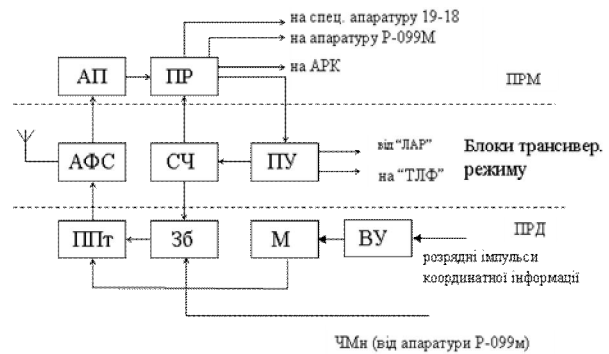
на спец. апаратуру 19-18
на апаратуру Р-099М
на АРК

АП
ПР

ПРМ

АФС
СЧ
ПУ

від "ЛАР"
на "ТЛФ"

Блоки трансивер. режиму

ПРД

ППт
Зб
М
ВУ

розрядні імпульси координатної інформації

ЧМн (від апаратури Р-099м)